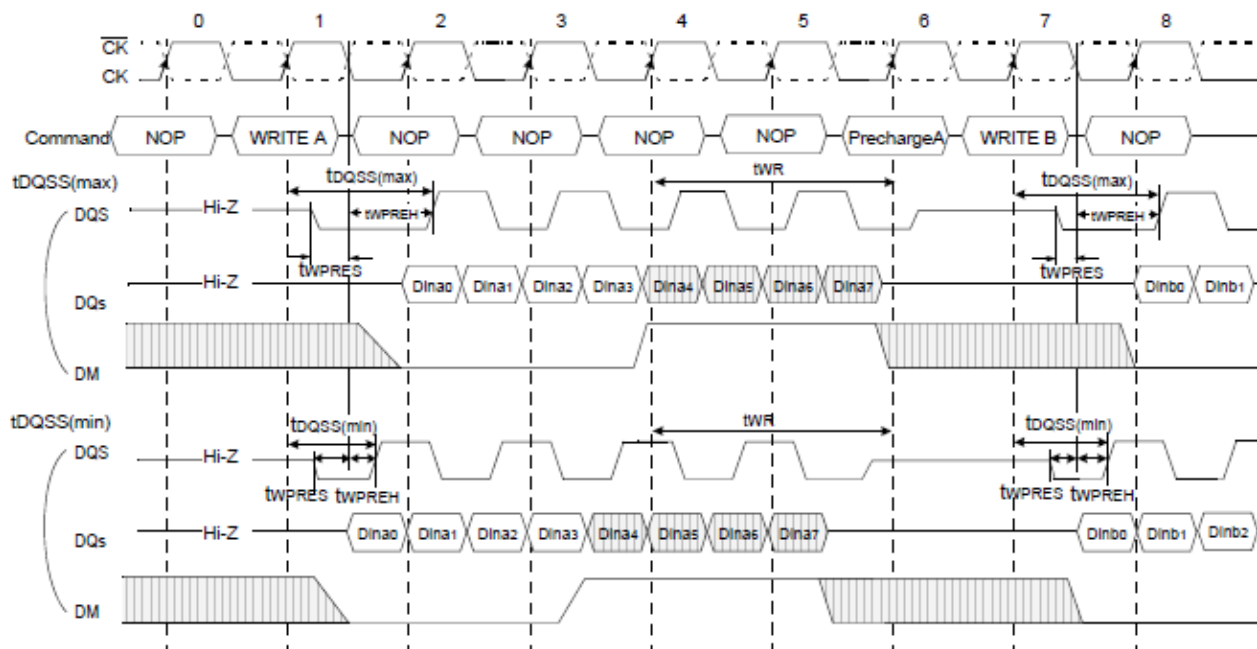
0 1 2 3 4 5 6 7 8

$\overline{CK}$

CK

Command NOP WRITE A NOP NOP NOP NOP PrechargeA WRITE B NOP

tDQSS(max)

tDQSS(max) tWR tDQSS(max)

DQS Hi-Z

tWPREH tWPREH

tWPRES tWPRES

Hi-Z Dina0 Dina1 Dina2 Dina3 Dina4 Dina5 Dina6 Dina7 Dinb0 Dinb1

DQs

DM

tDQSS(min)

tDQSS(min) tWR tDQSS(min)

DQS Hi-Z

tWPRES tWPREH tWPRES tWPREH

Hi-Z Dina0 Dina1 Dina2 Dina3 Dina4 Dina5 Dina6 Dina7 Dinb0 Dinb1 Dinb2

DQs

DM